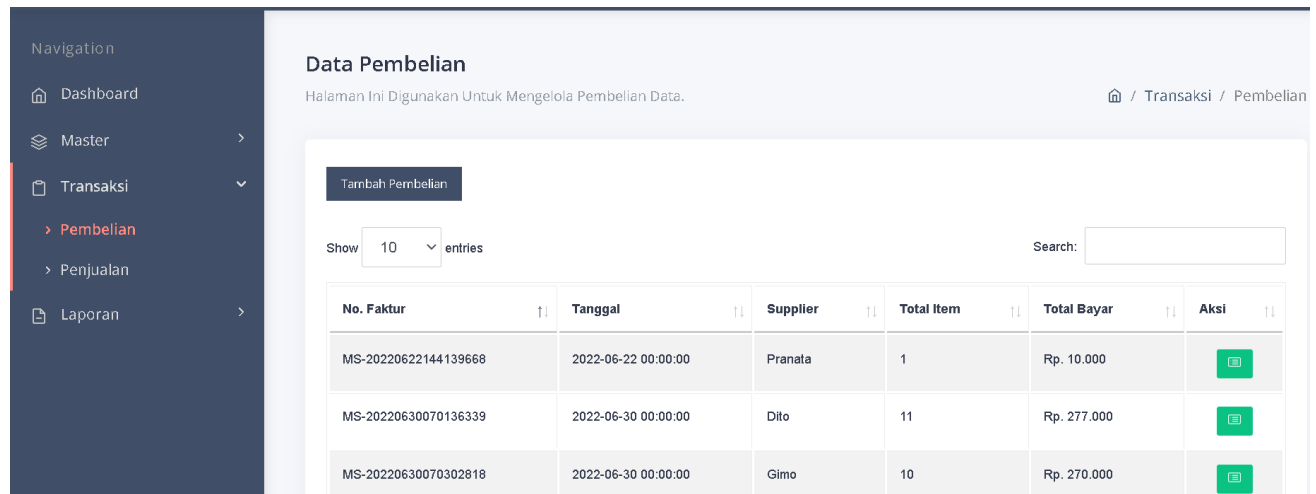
Navigation

Dashboard

Master

Transaksi

Pembelian

Penjualan

Laporan

Data Pembelian

Halaman Ini Digunakan Untuk Mengelola Pembelian Data.

/ Transaksi / Pembelian

Tambah Pembelian

Show 10 entries

Search:

| No. Faktur | Tanggal | Supplier | Total Item | Total Bayar | Aksi |
|---|---|---|---|---|---|
| MS-20220622144139668 | 2022-06-22 00:00:00 | Pranata | 1 | Rp. 10.000 | |
| MS-20220630070136339 | 2022-06-30 00:00:00 | Dito | 11 | Rp. 277.000 | |
| MS-20220630070302818 | 2022-06-30 00:00:00 | Gimo | 10 | Rp. 270.000 | |